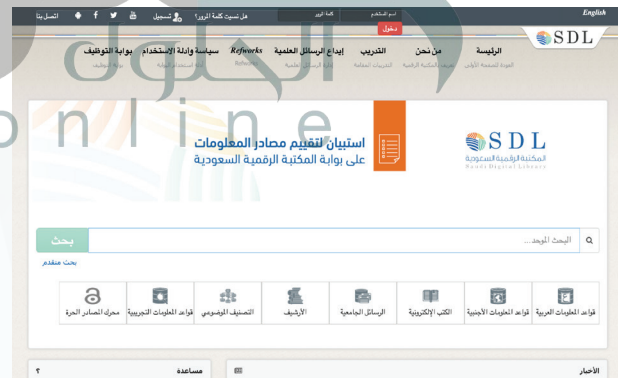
English
اسم المستخدم | كلمة المرور
دخول
هل نسيت كلمة المرور؟ تسجيل
اتصل بنا

SDL
الرئيسية
العودة للصفحة الأولى
من نحن
تعريف بالمكتبة الرقمية
التدريب
الدورات التدريبية المقدمة
إيداع الرسائل العلمية
إيداع الرسائل العلمية
Refworks
Refworks
سياسة وأدلة الإستخدام
أدلة استخدام المكتبة
بوابة التوظيف
بوابة التوظيف

online

SDL
المكتبة الرقمية السعودية
Saudi Digital Library

استبيان لتقييم مصادر المعلومات
على بوابة المكتبة الرقمية السعودية

البحث الموحد...
بحث
بحث متقدم

قواعد المعلومات العربية
قواعد المعلومات الأجنبية
الكتب الإلكترونية
الرسائل الجامعية
الأرشيف
التصنيف الموضوعي
قواعد المعلومات التجريبية
محرك المصادر الحرة

الأخبار
مساعدة
؟